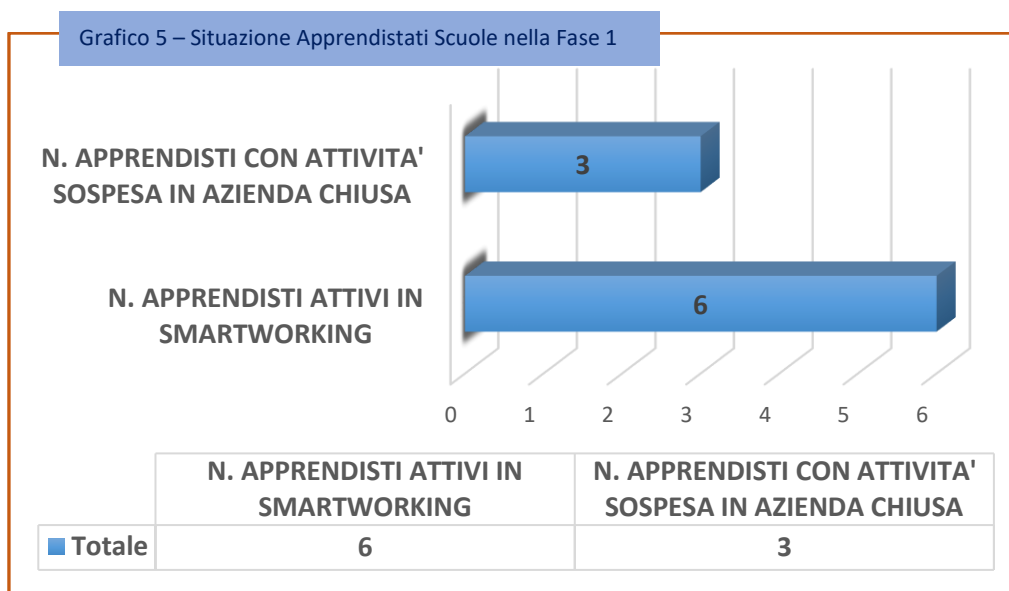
Grafico 5 – Situazione Apprendistati Scuole nella Fase 1

N. APPRENDISTI CON ATTIVITA' SOSPESA IN AZIENDA CHIUSA

3

N. APPRENDISTI ATTIVI IN SMARTWORKING

6

0 1 2 3 4 5 6

| | N. APPRENDISTI ATTIVI IN SMARTWORKING | N. APPRENDISTI CON ATTIVITA' SOSPESA IN AZIENDA CHIUSA |
|---|---|---|
| Totale | 6 | 3 |